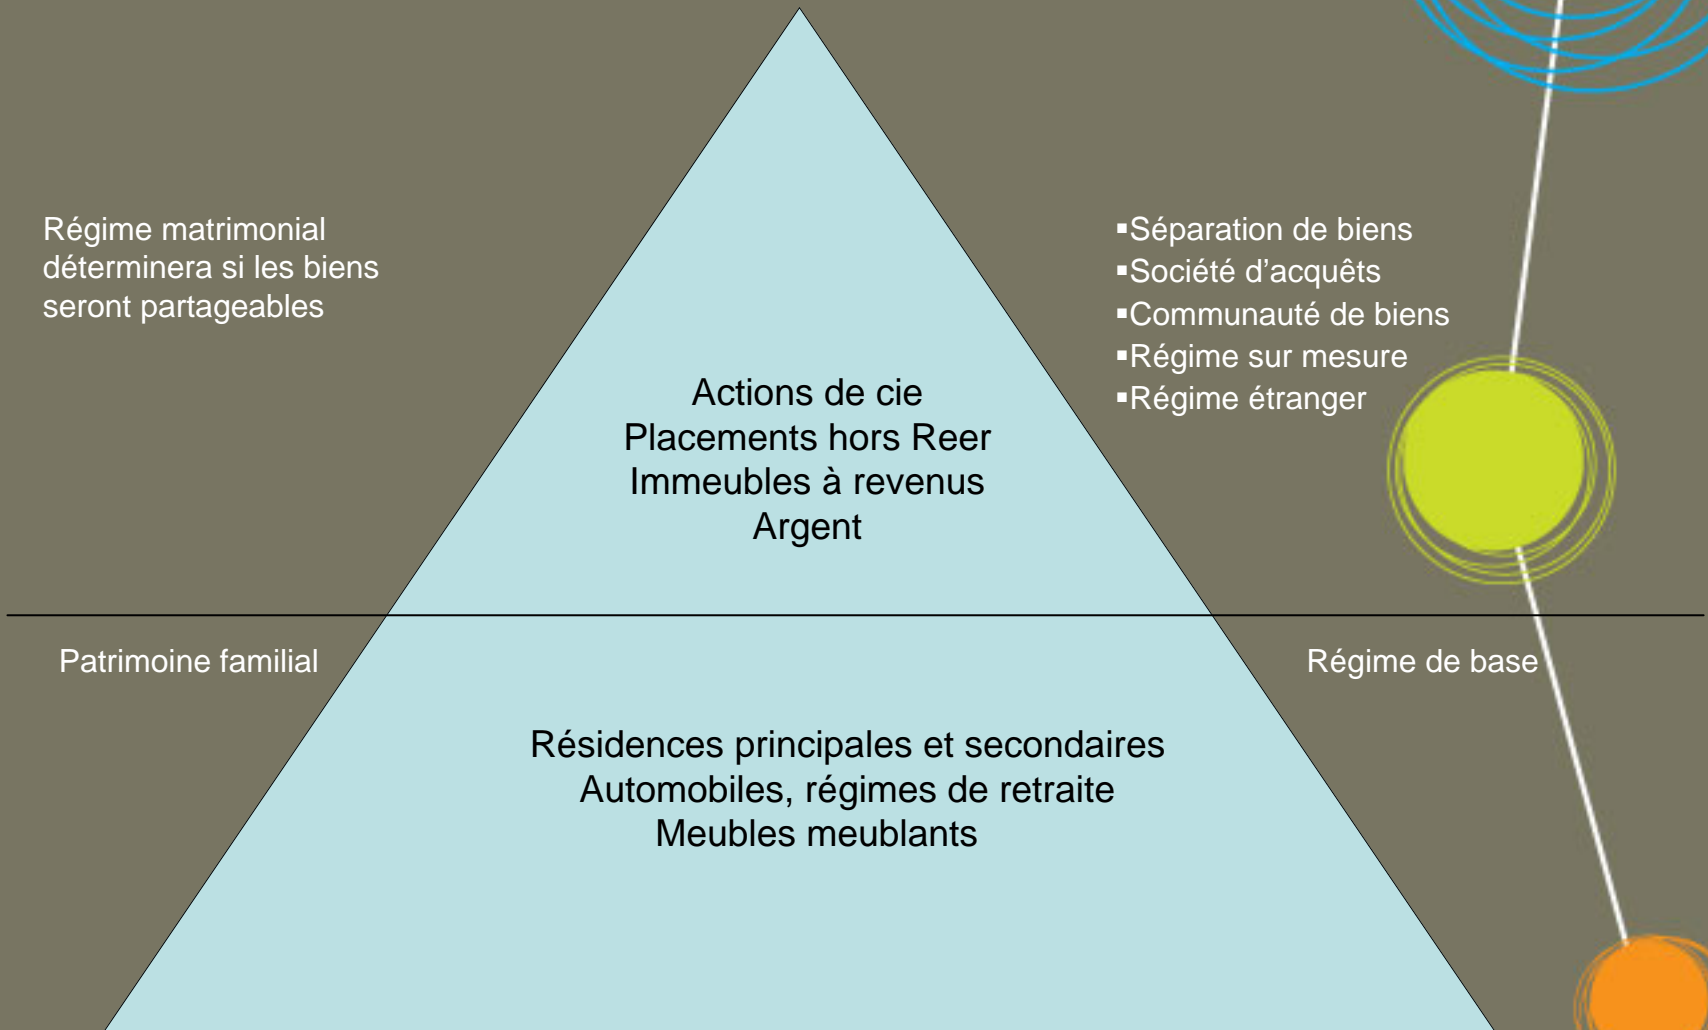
Régime matrimonial déterminera si les biens seront partageables

Actions de cie
Placements hors Reer
Immeubles à revenus
Argent

▪Séparation de biens
▪Société d'acquêts
▪Communauté de biens
▪Régime sur mesure
▪Régime étranger

Patrimoine familial

Régime de base

Résidences principales et secondaires
Automobiles, régimes de retraite
Meubles meublants